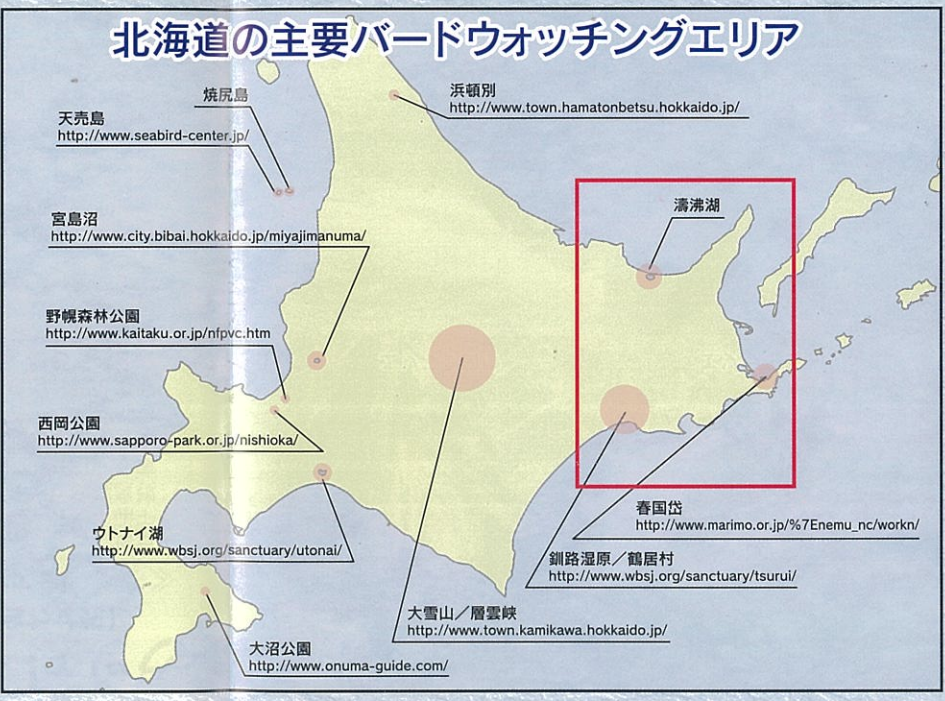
北海道の主要バードウォッチングエリア

焼尻島

天売島
http://www.seabird-center.jp/

浜頓別
http://www.town.hamatonbetsu.hokkaido.jp/

宮島沼
http://www.city.bibai.hokkaido.jp/miyajimanuma/

濤沸湖

野幌森林公園
http://www.kaitaku.or.jp/nfpvc.htm

西岡公園
http://www.sapporo-park.or.jp/nishioka/

春国岱
http://www.marimo.or.jp/%7Enemu_nc/workn/

ウトナイ湖
http://www.wbsj.org/sanctuary/utonai/

釧路湿原／鶴居村
http://www.wbsj.org/sanctuary/tsurui/

大雪山／層雲峡
http://www.town.kamikawa.hokkaido.jp/

大沼公園
http://www.onuma-guide.com/